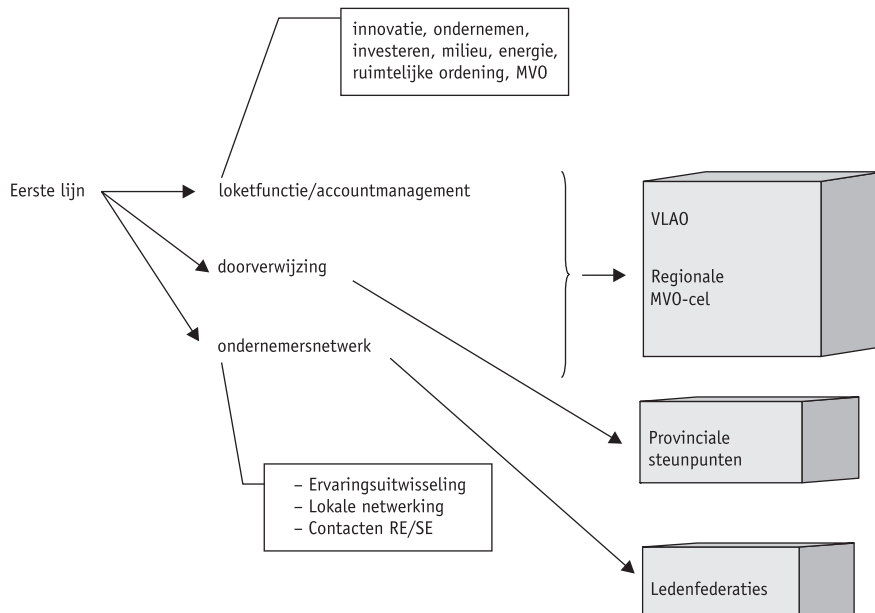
innovatie, ondernemen, investeren, milieu, energie, ruimtelijke ordening, MVO

Eerste lijn

loketfunctie/accountmanagement

doorverwijzing

ondernemersnetwerk

VLAO

Regionale MVO-cel

Provinciale steunpunten

– Ervaringsuitwisseling
– Lokale netwerking
– Contacten RE/SE

Ledenfederaties